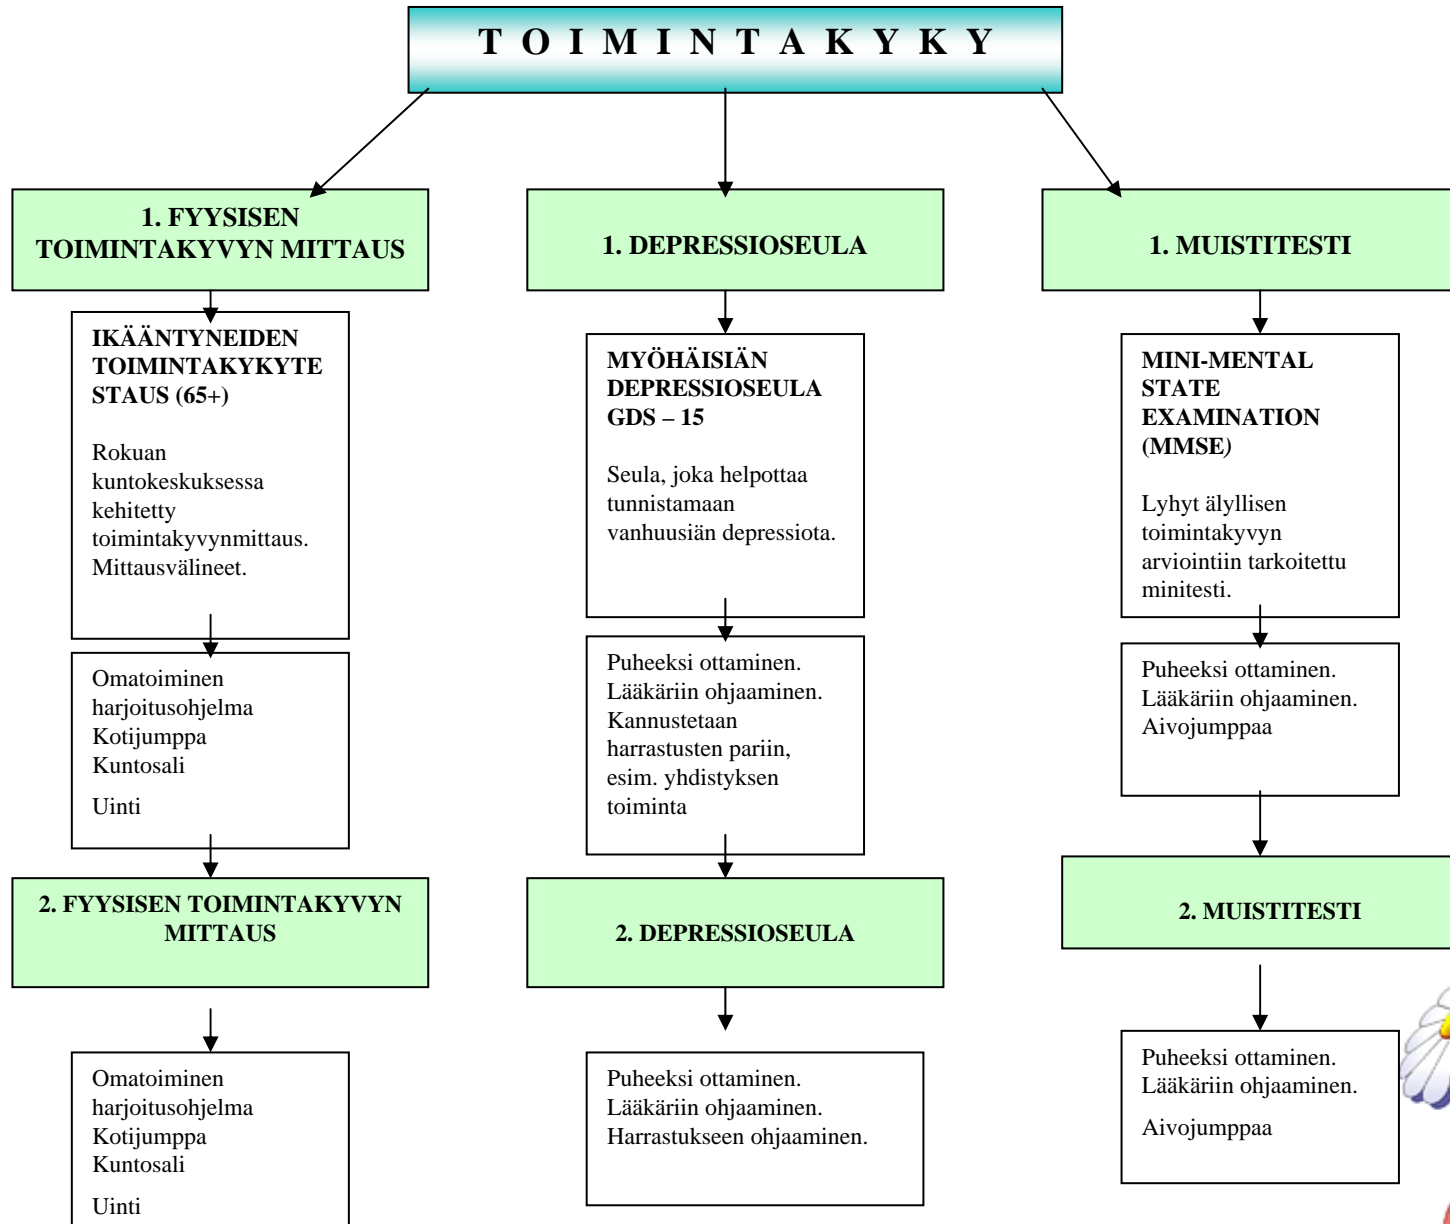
T O I M I N T A K Y K Y

1. FYYSISEN TOIMINTAKYVYN MITTAUS

IKÄÄNTYNEIDEN TOIMINTAKYKYTESTAUS (65+)

Rokuan kuntokeskuksessa kehitetty toimintakyvynmittaus. Mittausvälineet.

Omatoiminen harjoitusohjelma
Kotijumppa
Kuntosali

Uinti

2. FYYSISEN TOIMINTAKYVYN MITTAUS

Omatoiminen harjoitusohjelma
Kotijumppa
Kuntosali

Uinti

1. DEPRESSIOSEULA

MYÖHÄISIÄN DEPRESSIOSEULA GDS – 15

Seula, joka helpottaa tunnistamaan vanhuusiän depressiota.

Puheeksi ottaminen.
Lääkäriin ohjaaminen.
Kannustetaan harrastusten pariin, esim. yhdistyksen toiminta

2. DEPRESSIOSEULA

Puheeksi ottaminen.
Lääkäriin ohjaaminen.
Harrastukseen ohjaaminen.

1. MUISTITESTI

MINI-MENTAL STATE EXAMINATION (MMSE)

Lyhyt älyllisen toimintakyvyn arviointiin tarkoitettu minitesti.

Puheeksi ottaminen.
Lääkäriin ohjaaminen.
Aivojumppaa

2. MUISTITESTI

Puheeksi ottaminen.
Lääkäriin ohjaaminen.

Aivojumppaa